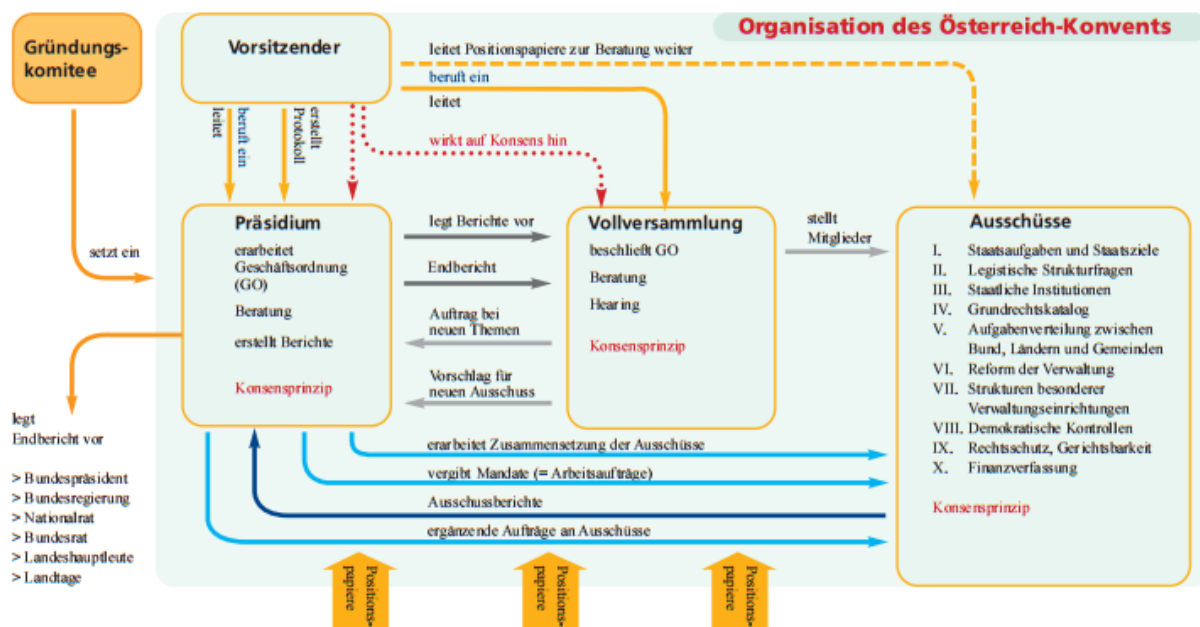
Organisation des Österreich-Konvents

Gründungs-komitee

setzt ein

Vorsitzender

leitet

beruft ein

erstellt Protokoll

leitet Positionspapiere zur Beratung weiter

beruft ein

leitet

wirkt auf Konsens hin

Präsidium

erarbeitet Geschäftsordnung (GO)

Beratung

erstellt Berichte

Konsensprinzip

legt Berichte vor

Endbericht

Auftrag bei neuen Themen

Vorschlag für neuen Ausschuss

Vollversammlung

beschließt GO

Beratung

Hearing

Konsensprinzip

stellt Mitglieder

Ausschüsse

I. Staatsaufgaben und Staatsziele
II. Legistische Strukturfragen
III. Staatliche Institutionen
IV. Grundrechtskatalog
V. Aufgabenverteilung zwischen Bund, Ländern und Gemeinden
VI. Reform der Verwaltung
VII. Strukturen besonderer Verwaltungseinrichtungen
VIII. Demokratische Kontrollen
IX. Rechtsschutz, Gerichtsbarkeit
X. Finanzverfassung

Konsensprinzip

legt Endbericht vor

> Bundespräsident
> Bundesregierung
> Nationalrat
> Bundesrat
> Landeshauptleute
> Landtage

erarbeitet Zusammensetzung der Ausschüsse

vergibt Mandate (= Arbeitsaufträge)

Ausschussberichte

ergänzende Aufträge an Ausschüsse

Positions-papiere

Positions-papiere

Positions-papiere